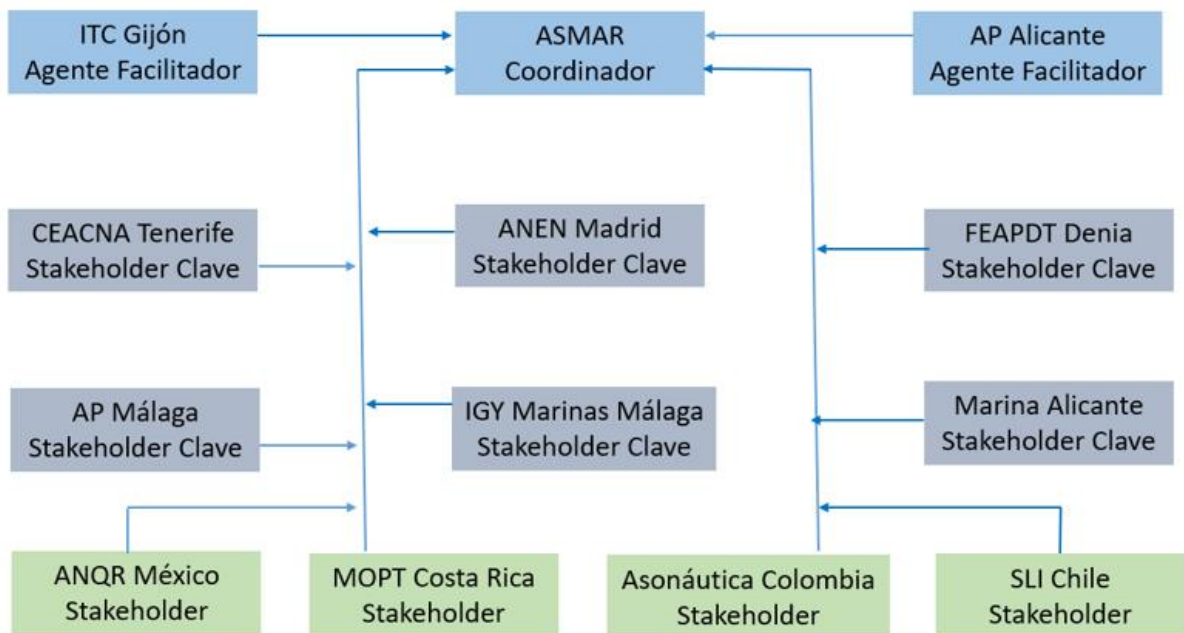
ITC Gijón
Agente Facilitador

ASMAR
Coordinador

AP Alicante
Agente Facilitador

CEACNA Tenerife
Stakeholder Clave

ANEN Madrid
Stakeholder Clave

FEAPDT Denia
Stakeholder Clave

AP Málaga
Stakeholder Clave

IGY Marinas Málaga
Stakeholder Clave

Marina Alicante
Stakeholder Clave

ANQR México
Stakeholder

MOPT Costa Rica
Stakeholder

Asonáutica Colombia
Stakeholder

SLI Chile
Stakeholder